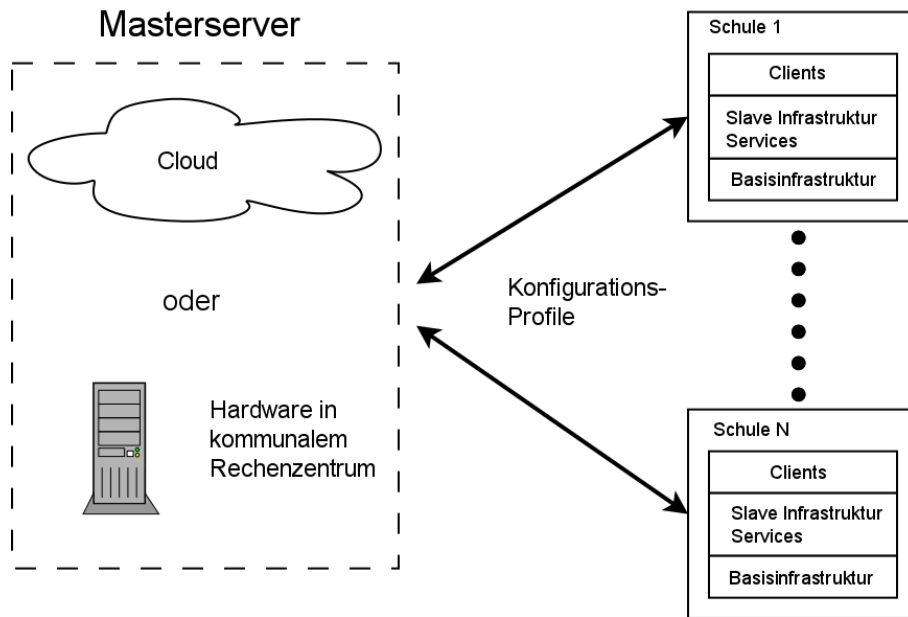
Masterserver

Cloud

oder

Hardware in kommunalem Rechenzentrum

Konfigurations-Profile

Schule 1

Clients

Slave Infrastruktur Services

Basisinfrastruktur

Schule N

Clients

Slave Infrastruktur Services

Basisinfrastruktur